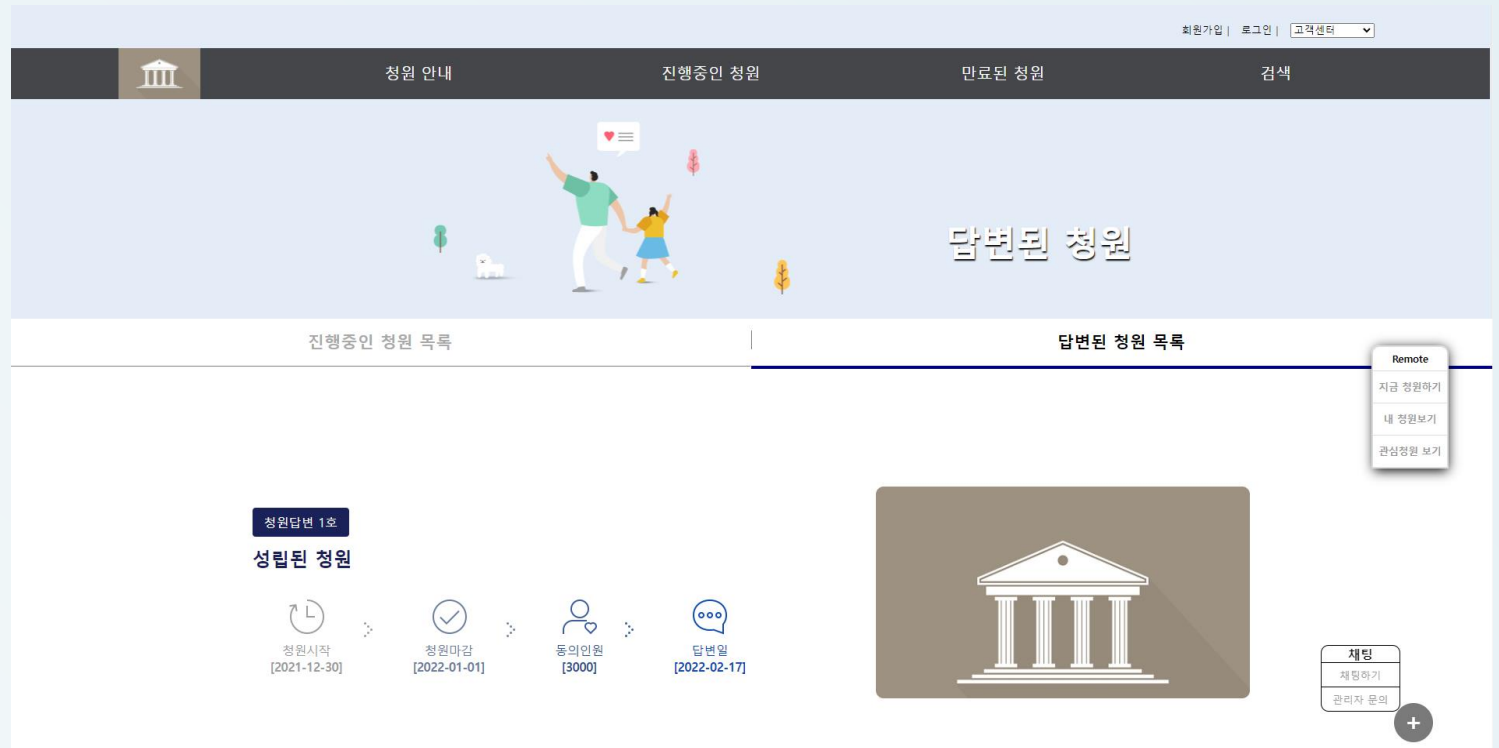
회원가입 | 로그인 | 고객센터

청원 안내
진행중인 청원
만료된 청원
검색

답변된 청원

진행중인 청원 목록
답변된 청원 목록

Remote
지금 청원하기
내 청원보기
관심청원 보기

청원답변 1호
성립된 청원

청원시작
[2021-12-30]
청원마감
[2022-01-01]
동의인원
[3000]
답변일
[2022-02-17]

채팅
채팅하기
관리자 문의